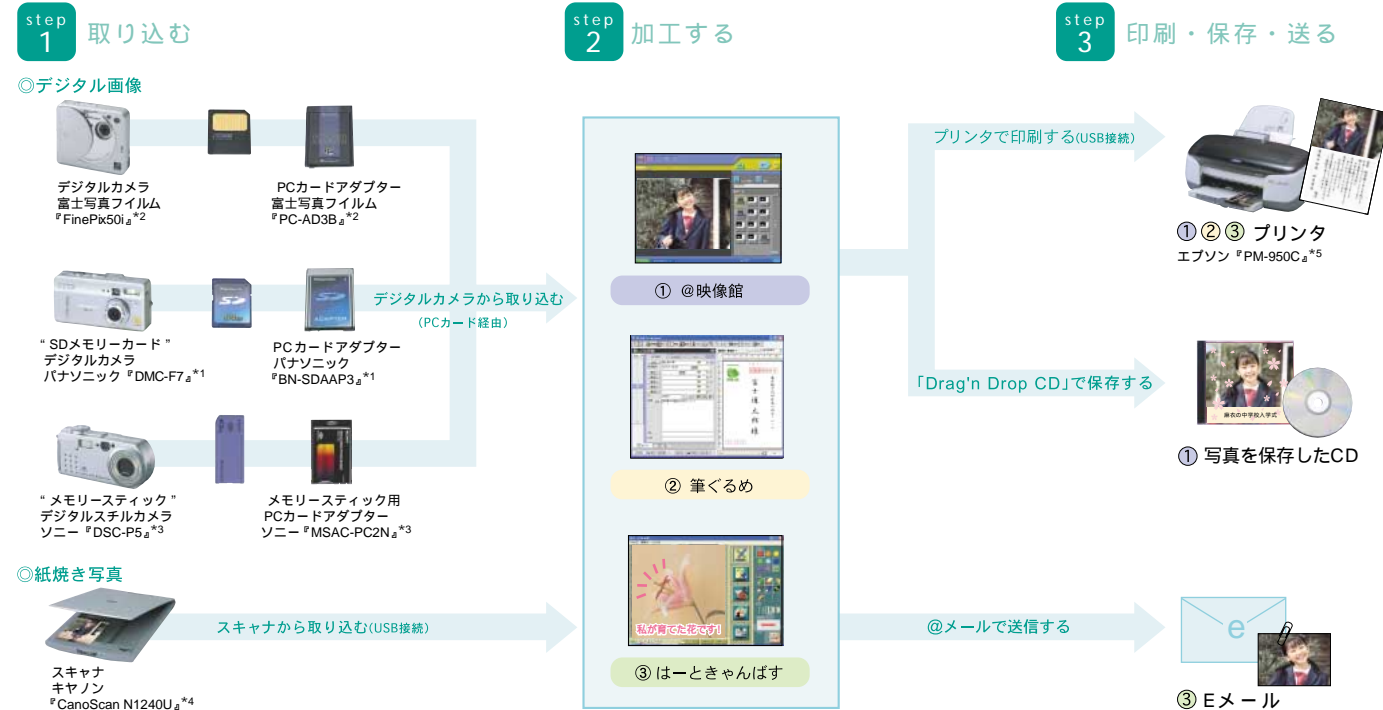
step 1 取り込む

step 2 加工する

step 3 印刷・保存・送る

◎デジタル画像

デジタルカメラ
富士写真フイルム
『FinePix50i』*2

PCカードアダプター
富士写真フイルム
『PC-AD3B』*2

“SDメモリーカード”
デジタルカメラ
パナソニック『DMC-F7』*1

PCカードアダプター
パナソニック
『BN-SDAAP3』*1

“メモリースティック”
デジタルスチルカメラ
ソニー『DSC-P5』*3

メモリースティック用
PCカードアダプター
ソニー『MSAC-PC2N』*3

デジタルカメラから取り込む
（PCカード経由）

◎紙焼き写真

スキャナ
キヤノン
『CanoScan N1240U』*4

スキャナから取り込む(USB接続)

① @映像館

② 筆ぐるめ

③ はーときゃんばす

私が育てた花です!

プリンタで印刷する(USB接続)

①②③ プリンタ
エプソン『PM-950C』*5

「Drag'n Drop CD」で保存する

① 写真を保存したCD

@メールで送信する

③ Eメール